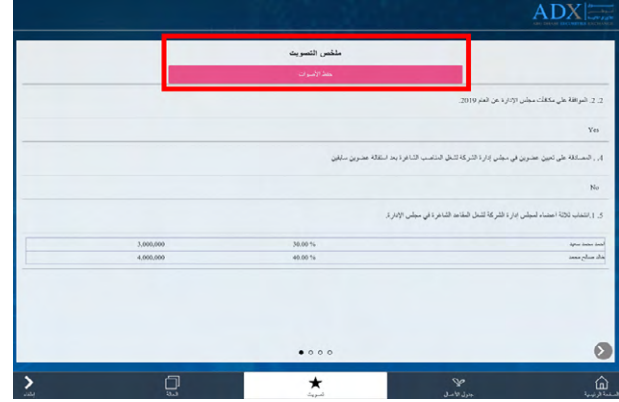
ADX

ملخص التصويت

حفظ الأصوات

2. 2. الموافقة على مكافآت مجلس الإدارة عن العام 2019.

Yes

4. . المصادقة على تعيين عضوين في مجلس إدارة الشركة لشغل المناصب الشاغرة بعد استقالة عضوين سابقين

No

5. 1. انتخاب ثلاثة أعضاء لمجلس إدارة الشركة لشغل المقاعد الشاغرة في مجلس الإدارة.

| أحمد سعيد سعيد | 30.00 % | 3,000,000 |
|---|---|---|
| خالد صالح محمد | 40.00 % | 4,000,000 |

الصفحة الرئيسية
جدول الأعمال
التصويت
الأسئلة
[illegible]